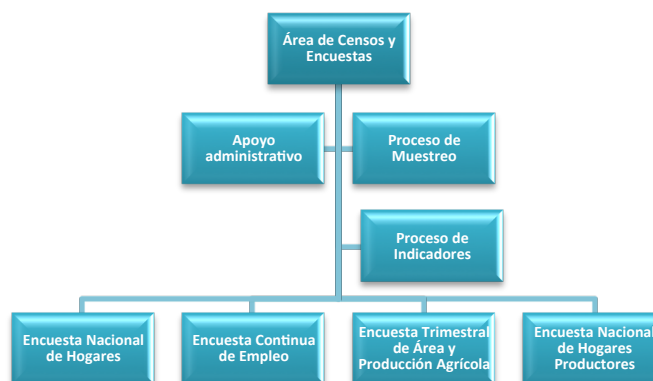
Área de Censos y Encuestas

Apoyo administrativo

Proceso de Muestreo

Proceso de Indicadores

Encuesta Nacional de Hogares

Encuesta Continua de Empleo

Encuesta Trimestral de Área y Producción Agrícola

Encuesta Nacional de Hogares Productores